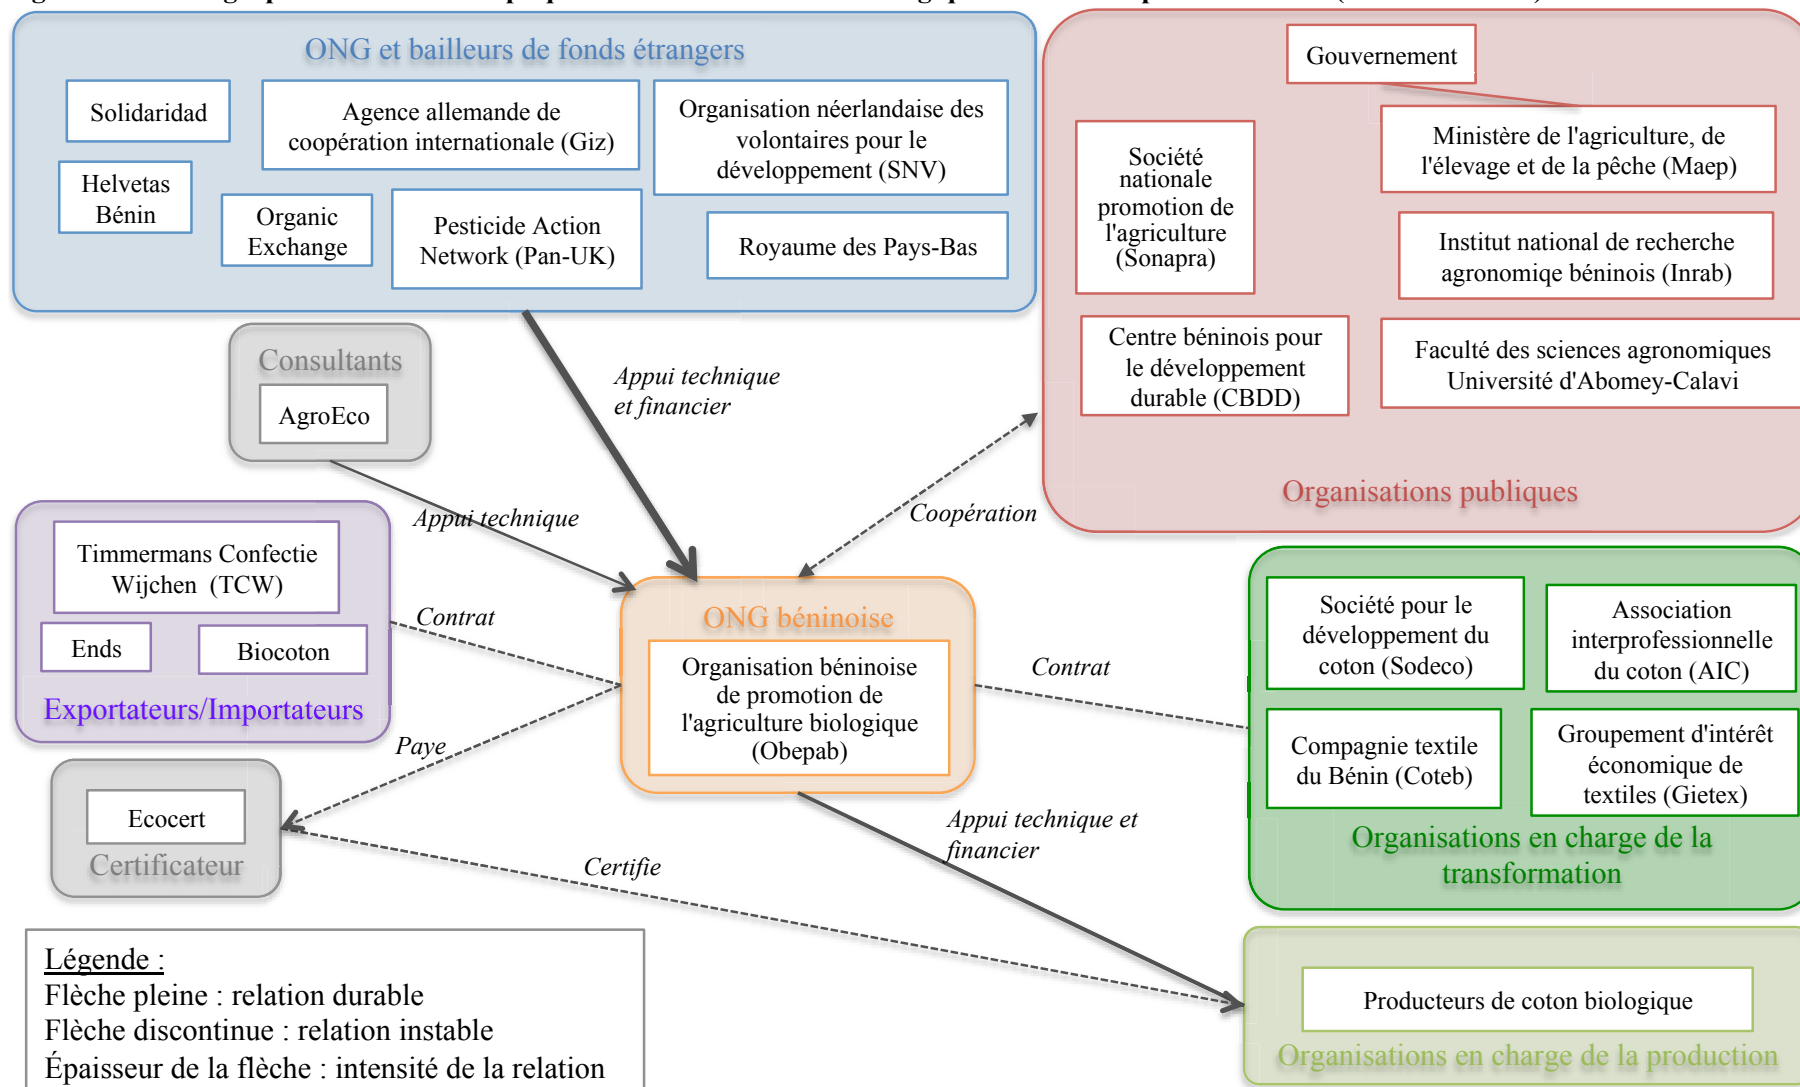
ONG et bailleurs de fonds étrangers

Solidaridad

Agence allemande de coopération internationale (Giz)

Organisation néerlandaise des volontaires pour le développement (SNV)

Helvetas Bénin

Organic Exchange

Pesticide Action Network (Pan-UK)

Royaume des Pays-Bas

Gouvernement

Société nationale promotion de l'agriculture (Sonapra)

Ministère de l'agriculture, de l'élevage et de la pêche (Maep)

Institut national de recherche agronomiqe béninois (Inrab)

Centre béninois pour le développement durable (CBDD)

Faculté des sciences agronomiques Université d'Abomey-Calavi

Organisations publiques

Consultants

AgroEco

Appui technique et financier

Appui technique

Coopération

Timmermans Confectie Wijchen (TCW)

Ends

Biocoton

Exportateurs/Importateurs

Contrat

ONG béninoise

Organisation béninoise de promotion de l'agriculture biologique (Obepab)

Contrat

Société pour le développement du coton (Sodeco)

Association interprofessionnelle du coton (AIC)

Compagnie textile du Bénin (Coteb)

Groupement d'intérêt économique de textiles (Gietex)

Organisations en charge de la transformation

Paye

Ecocert

Certificateur

Certifie

Appui technique et financier

Légende :
Flèche pleine : relation durable
Flèche discontinue : relation instable
Épaisseur de la flèche : intensité de la relation

Producteurs de coton biologique

Organisations en charge de la production